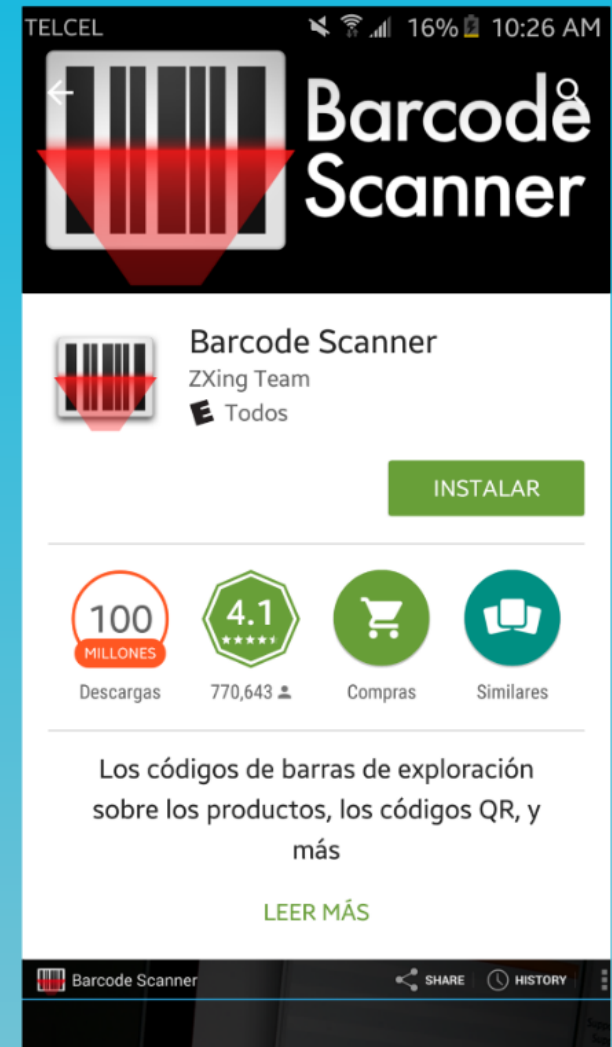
TELCEL 16% 10:26 AM

Barcode Scanner

Barcode Scanner
ZXing Team
E Todos

INSTALAR

100 MILLONES
Descargas

4.1
770,643

Compras

Similares

Los códigos de barras de exploración sobre los productos, los códigos QR, y más

LEER MÁS

Barcode Scanner SHARE HISTORY